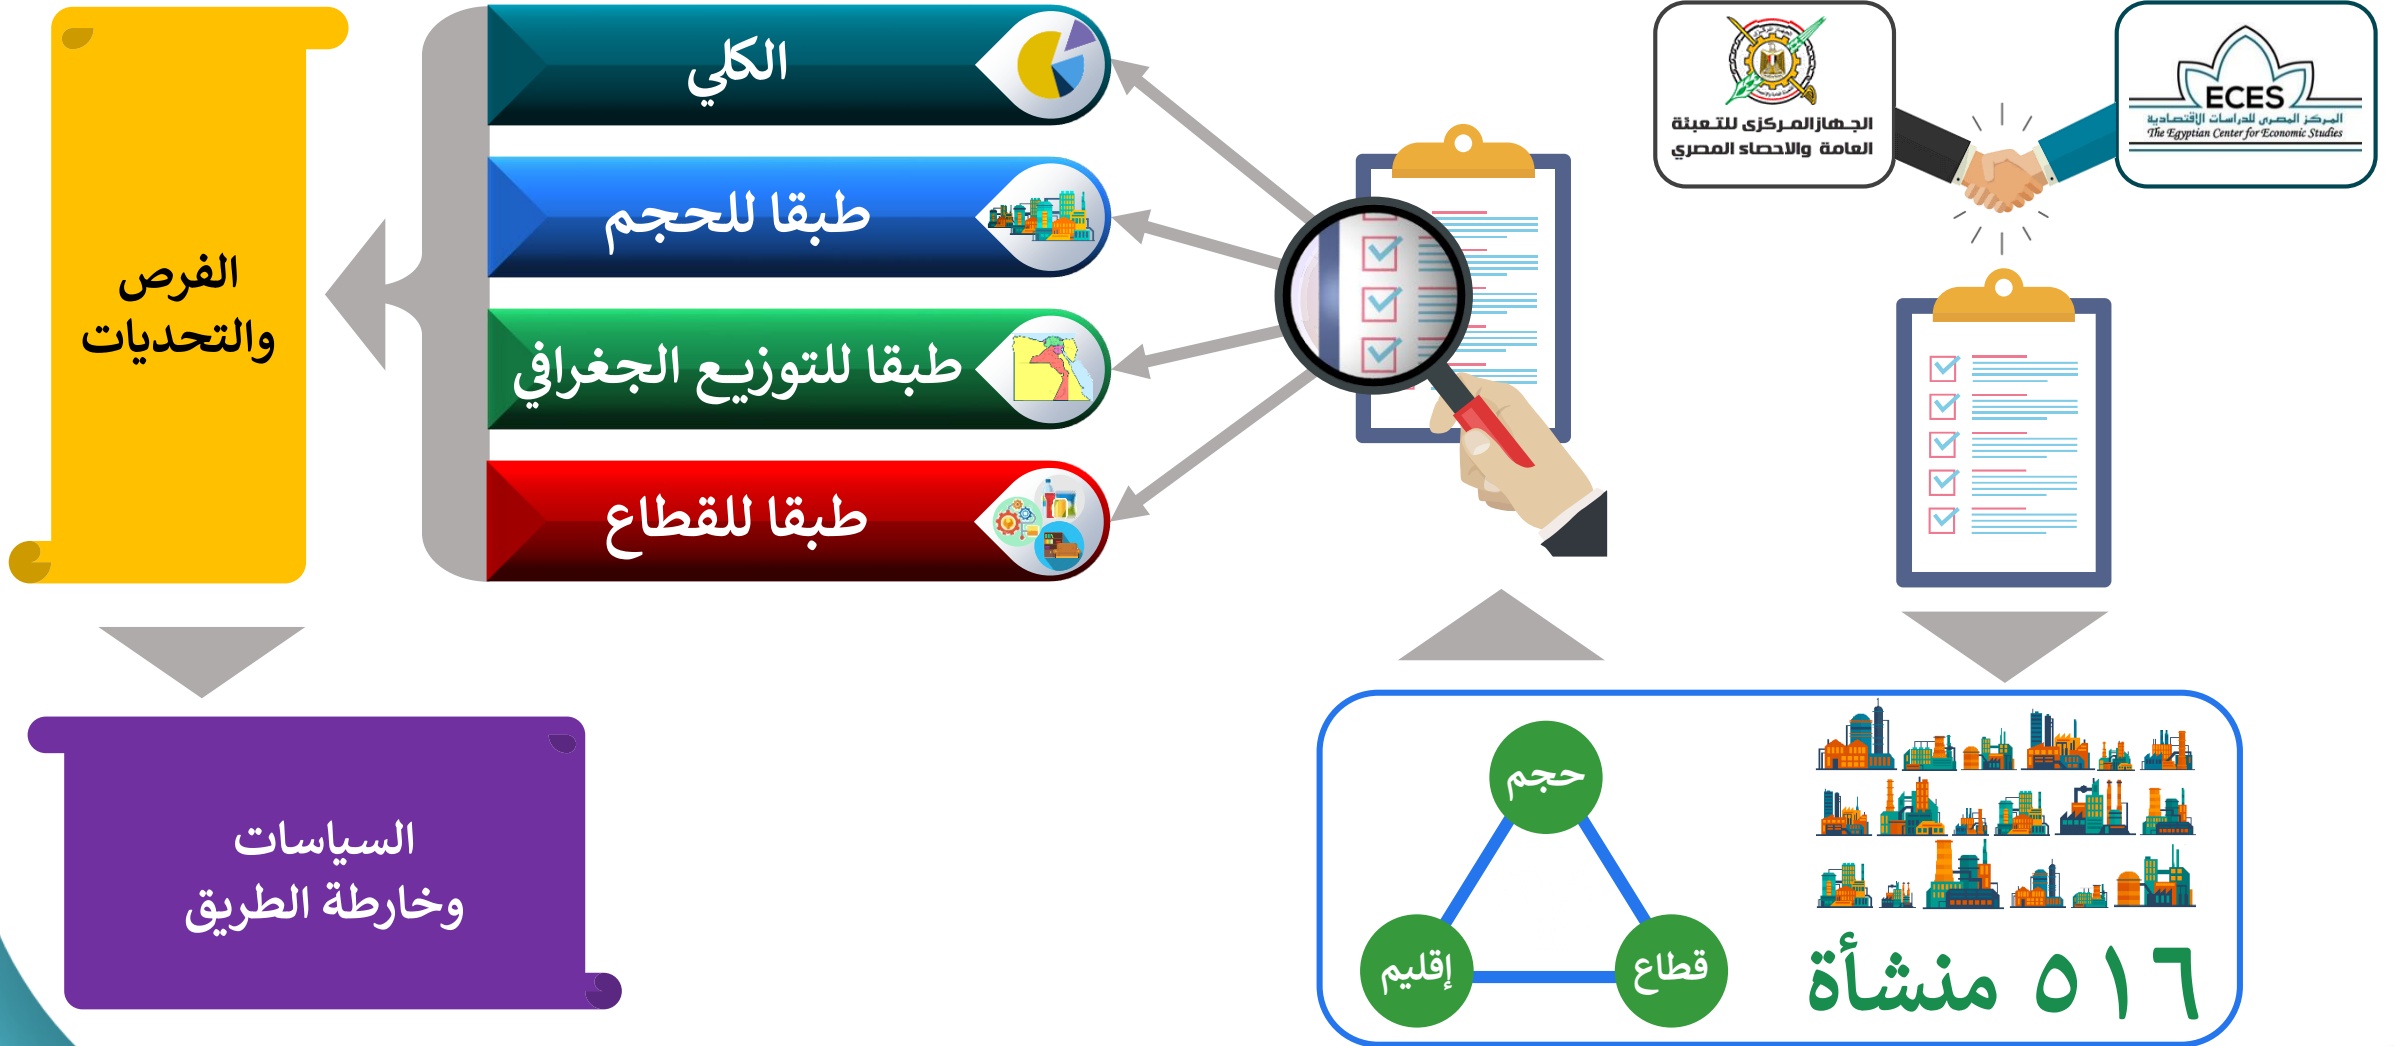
الجهاز المركزى للتعبئة العامة والاحصاء المصري

ECES
المركز المصري للدراسات الاقتصادية
The Egyptian Center for Economic Studies

الكلي
طبقا للحجم
طبقا للتوزيع الجغرافي
طبقا للقطاع

الفرص والتحديات

السياسات وخارطة الطريق

حجم
إقليم
قطاع

٥١٦ منشأة